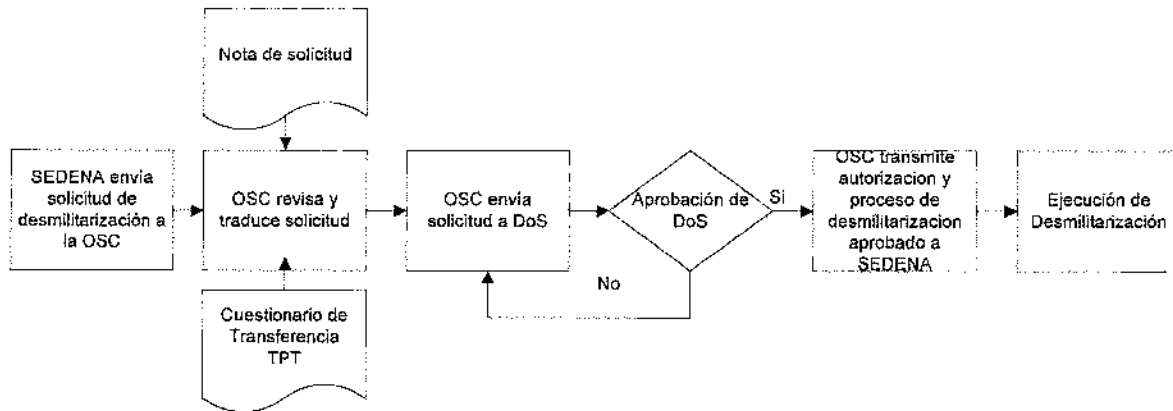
Nota de solicitud

SEDENA envia solicitud de desmilitarización a la OSC

OSC revisa y traduce solicitud

Cuestionario de Transferencia TPT

OSC envia solicitud a DoS

Aprobación de DoS

Si

No

OSC transmite autorizacion y proceso de desmilitarizacion aprobado a SEDENA

Ejecución de Desmilitarización